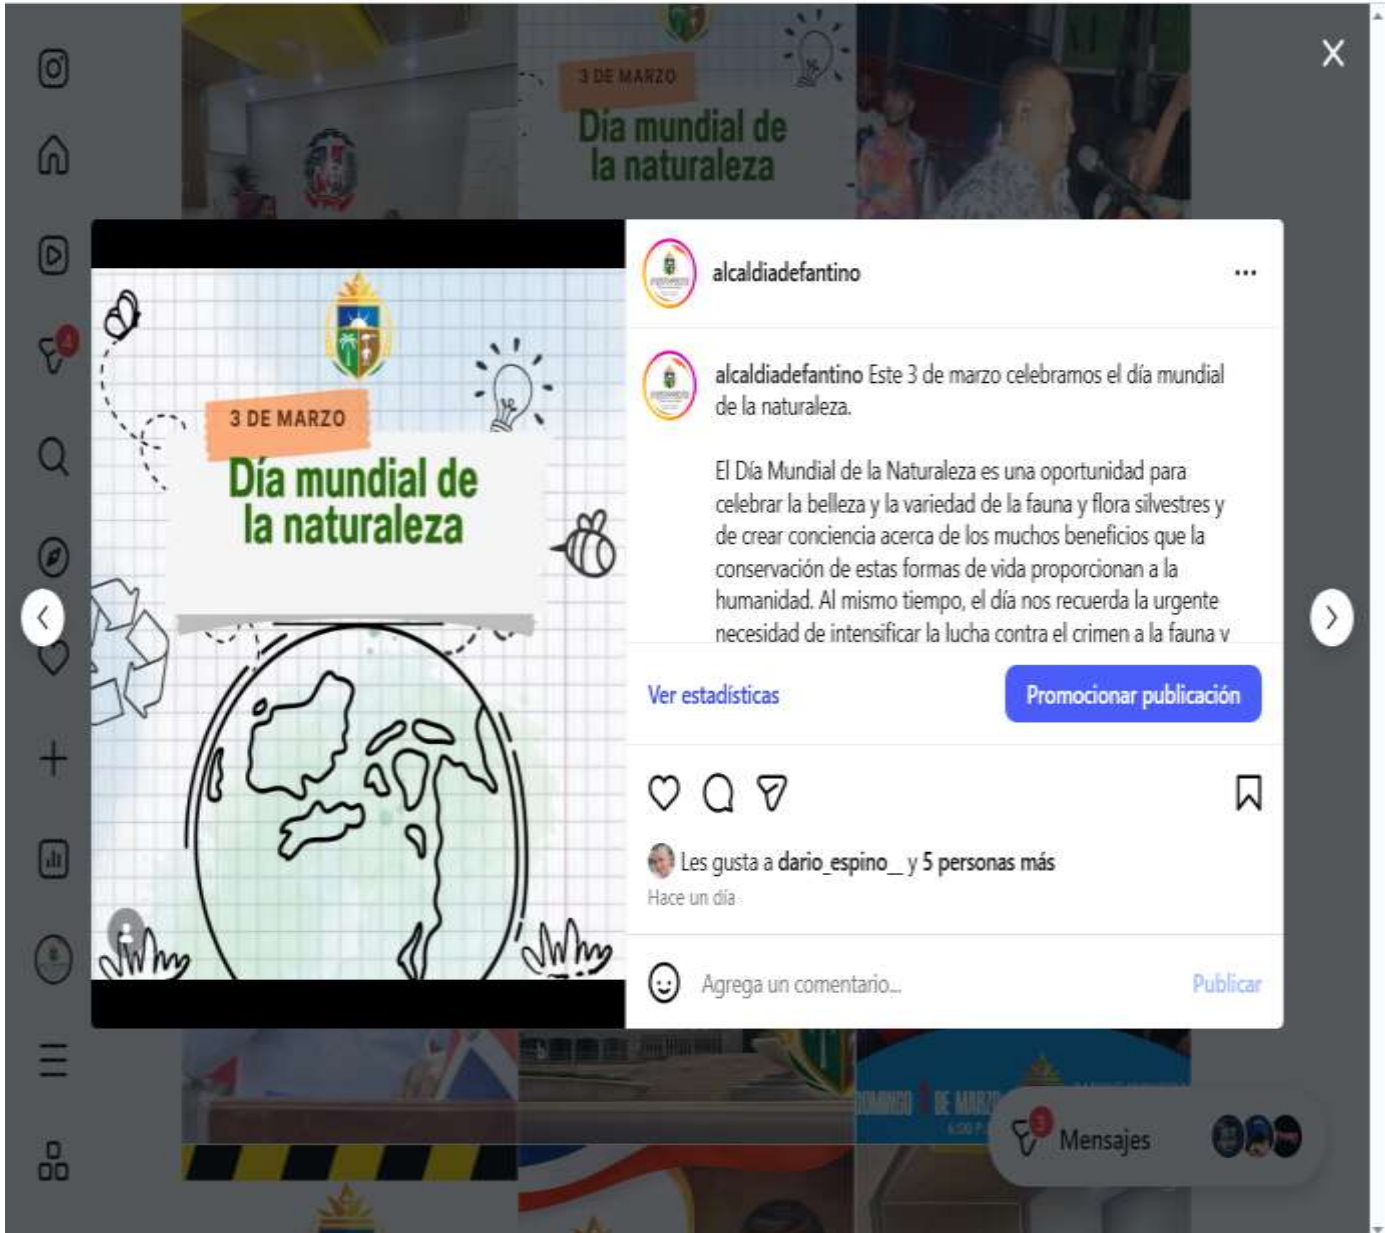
3 DE MARZO
Día mundial de la naturaleza

3 DE MARZO
Día mundial de la naturaleza

alcaldiadefantino ...

alcaldiadefantino Este 3 de marzo celebramos el día mundial de la naturaleza.

El Día Mundial de la Naturaleza es una oportunidad para celebrar la belleza y la variedad de la fauna y flora silvestres y de crear conciencia acerca de los muchos beneficios que la conservación de estas formas de vida proporcionan a la humanidad. Al mismo tiempo, el día nos recuerda la urgente necesidad de intensificar la lucha contra el crimen a la fauna y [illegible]

Ver estadísticas
Promocionar publicación

Les gusta a dario_espino_ y 5 personas más
Hace un día

Agrega un comentario...
Publicar

DOMINGO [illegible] DE MARZO

Mensajes